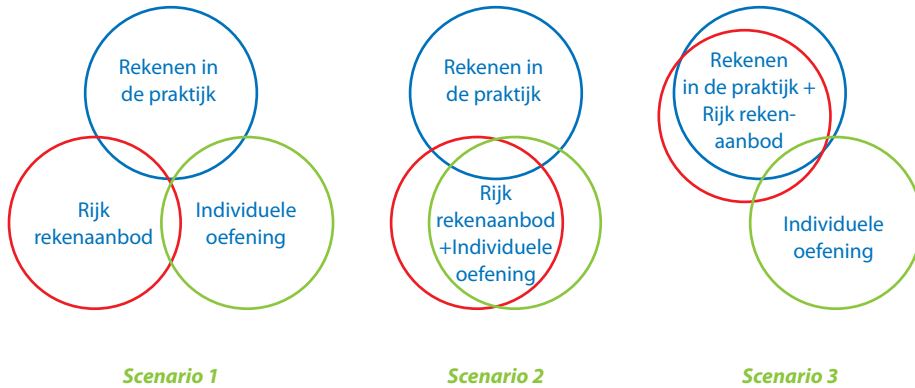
Rekenen in de praktijk

Rijk rekenaanbod

Individuele oefening

Scenario 1

Rekenen in de praktijk

Rijk rekenaanbod +Individuele oefening

Scenario 2

Rekenen in de praktijk + Rijk rekenaanbod

Individuele oefening

Scenario 3